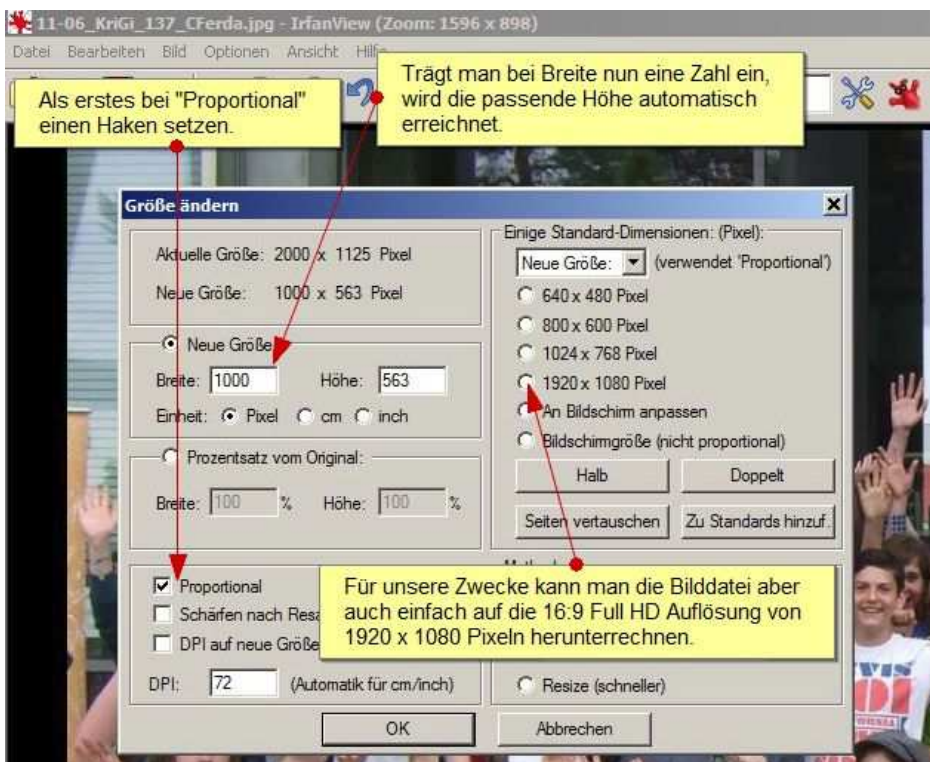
11-06_KriGi_137_CFerda.jpg - IrfanView (Zoom: 1596 x 898)

Datei Bearbeiten Bild Optionen Ansicht Hilfe

Als erstes bei "Proportional" einen Haken setzen.

Trägt man bei Breite nun eine Zahl ein, wird die passende Höhe automatisch erreichnet.

Größe ändern

Aktuelle Größe: 2000 x 1125 Pixel

Neue Größe: 1000 x 563 Pixel

Neue Größe

Breite: 1000 Höhe: 563

Einheit: Pixel cm inch

Prozentsatz vom Original:

Breite: 100 % Höhe: 100 %

Proportional

Schärfen nach Resa

DPI auf neue Größe

DPI: 72 (Automatik für cm/inch)

Einige Standard-Dimensionen: (Pixel):

Neue Größe: (verwendet 'Proportional')

640 x 480 Pixel

800 x 600 Pixel

1024 x 768 Pixel

1920 x 1080 Pixel

An Bildschirm anpassen

Bildschirmgröße (nicht proportional)

Halb

Doppelt

Seiten vertauschen

Zu Standards hinzuf.

Für unsere Zwecke kann man die Bilddatei aber auch einfach auf die 16:9 Full HD Auflösung von 1920 x 1080 Pixeln herunterrechnen.

Resize (schneller)

OK

Abbrechen